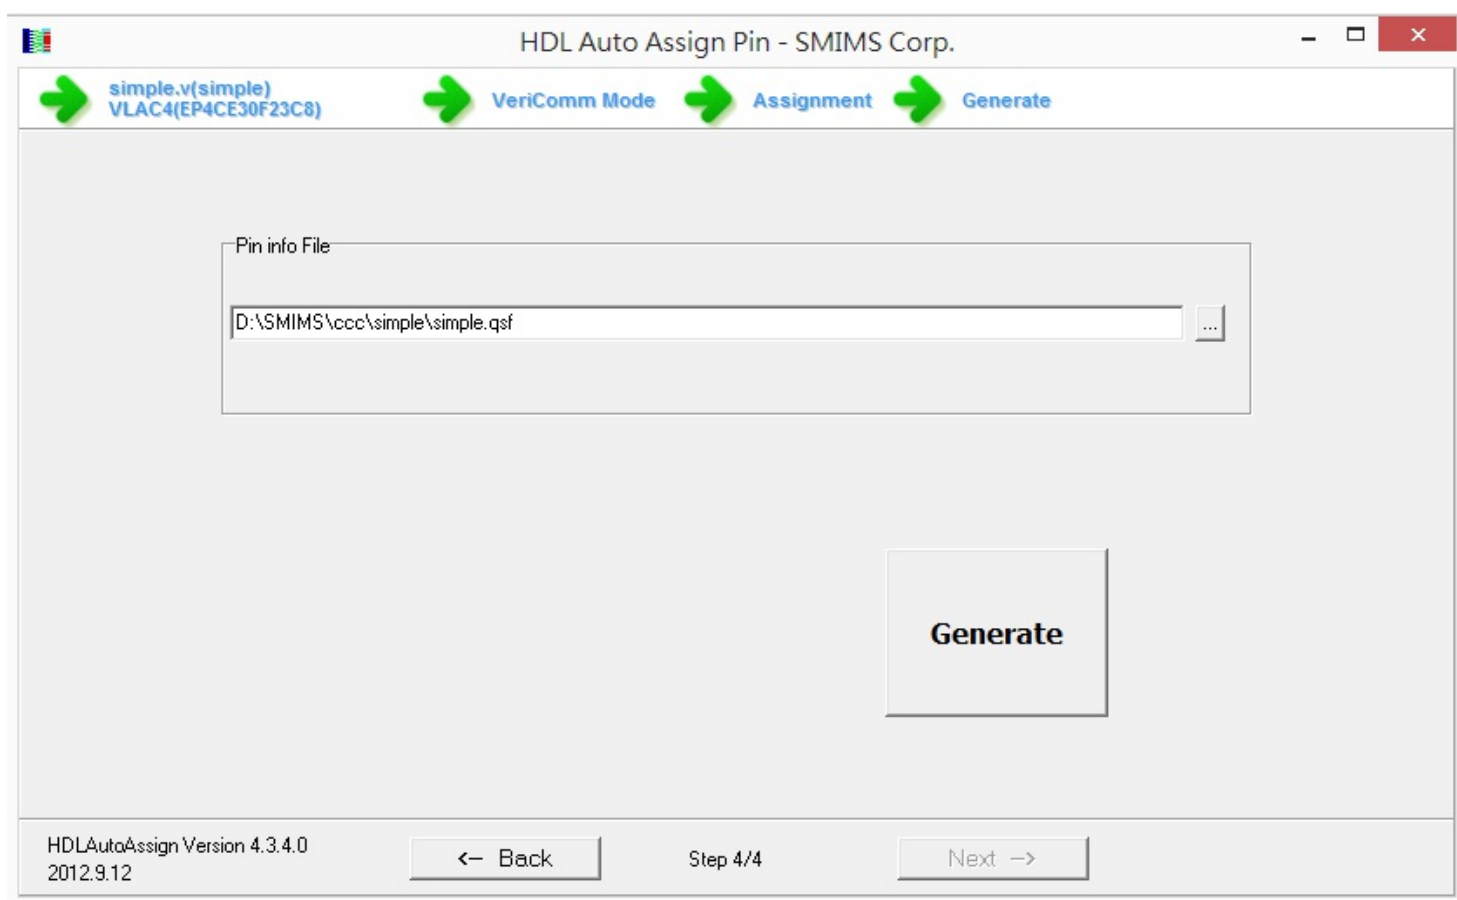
HDL Auto Assign Pin - SMIMS Corp.

simple.v(simple)
VLAC4(EP4CE30F23C8)

VeriComm Mode

Assignment

Generate

Pin info File

D:\SMIMS\ccc\simple\simple.qsf

...

Generate

HDLAutoAssign Version 4.3.4.0
2012.9.12

<- Back

Step 4/4

Next ->